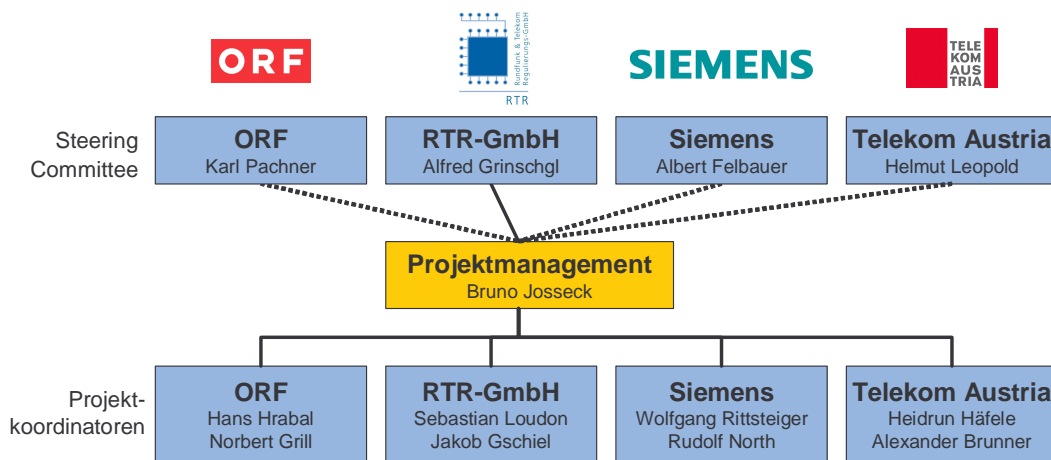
ORF

Rundfunk & Telekom Regulierungs-GmbH
RTR

SIEMENS

TELE KOM AUS TRIA

Steering Committee

ORF
Karl Pachner

RTR-GmbH
Alfred Grinschgl

Siemens
Albert Felbauer

Telekom Austria
Helmut Leopold

Projektmanagement
Bruno Josseck

Projektkoordinatoren

ORF
Hans Hrabal
Norbert Grill

RTR-GmbH
Sebastian Loudon
Jakob Gschiel

Siemens
Wolfgang Rittsteiger
Rudolf North

Telekom Austria
Heidrun Häfele
Alexander Brunner